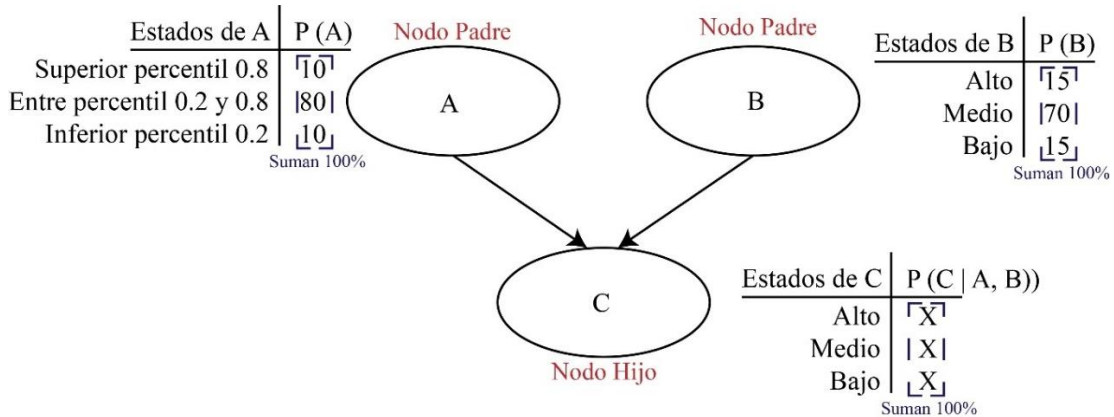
| Estados de A | P (A) |
|---|---|
| Superior percentil 0.8 | 10 |
| Entre percentil 0.2 y 0.8 | 80 |
| Inferior percentil 0.2 | 10 |

Suman 100%

Nodo Padre

A

Nodo Padre

B

| Estados de B | P (B) |
|---|---|
| Alto | 15 |
| Medio | 70 |
| Bajo | 15 |

Suman 100%

C

Nodo Hijo

| Estados de C | P (C \| A, B)) |
|---|---|
| Alto | X |
| Medio | X |
| Bajo | X |

Suman 100%